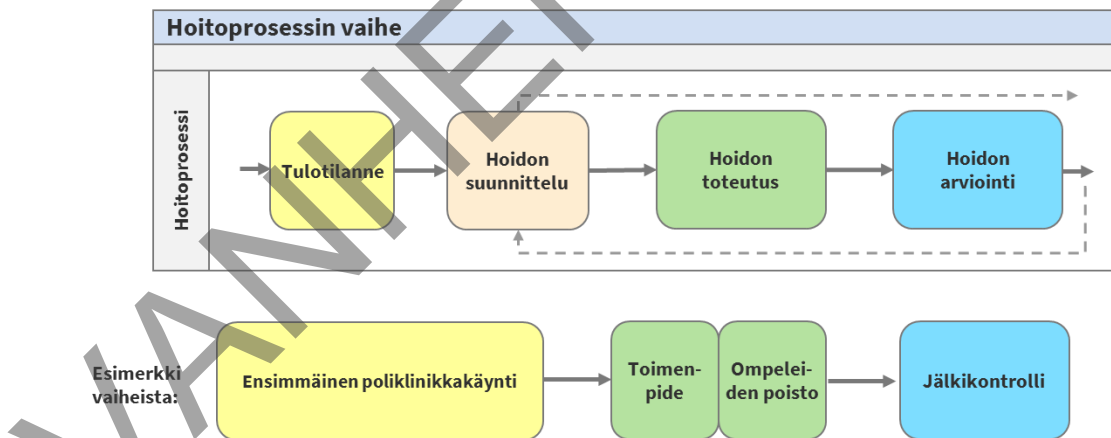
Hoitoprosessin vaihe

Hoitoprosessi

Tulotilanne

Hoidon suunnittelu

Hoidon toteutus

Hoidon arviointi

Esimerkki vaiheista:

Ensimmäinen poliklinikkakäynti

Toimenpide

Ompeleiden poisto

Jälkikontrolli

VANHE